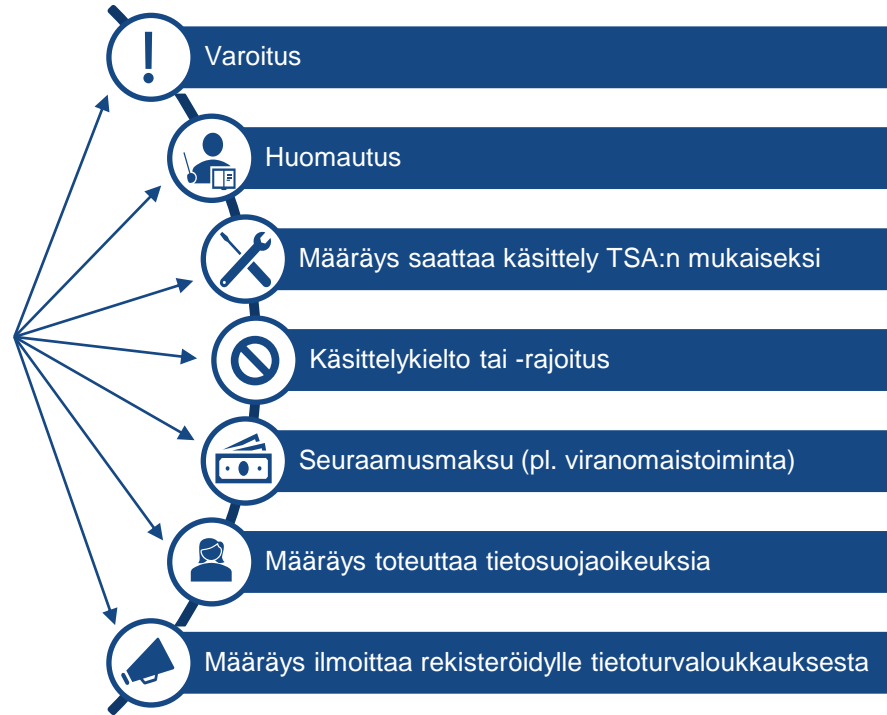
Varoitus

Huomautus

Määräys saattaa käsittely TSA:n mukaiseksi

Käsittelykielto tai -rajoitus

Seuraamusmaksu (pl. viranomaistoiminta)

Määräys toteuttaa tietosuojaoikeuksia

Määräys ilmoittaa rekisteröidylle tietoturvaloukkauksesta